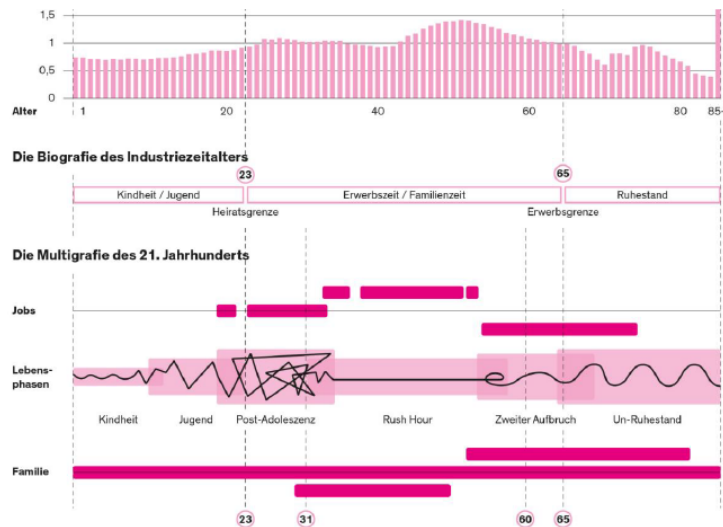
1,5
1
0,5
0
Alter 1 20 40 60 80 85+

Die Biografie des Industriezeitalters

23 65

Kindheit / Jugend | Erwerbszeit / Familienzeit | Ruhestand

Heiratsgrenze Erwerbsgrenze

Die Multigrafie des 21. Jahrhunderts

Jobs

Lebensphasen

Kindheit Jugend Post-Adoleszenz Rush Hour Zweiter Aufbruch Un-Ruhestand

Familie

23 31 60 65